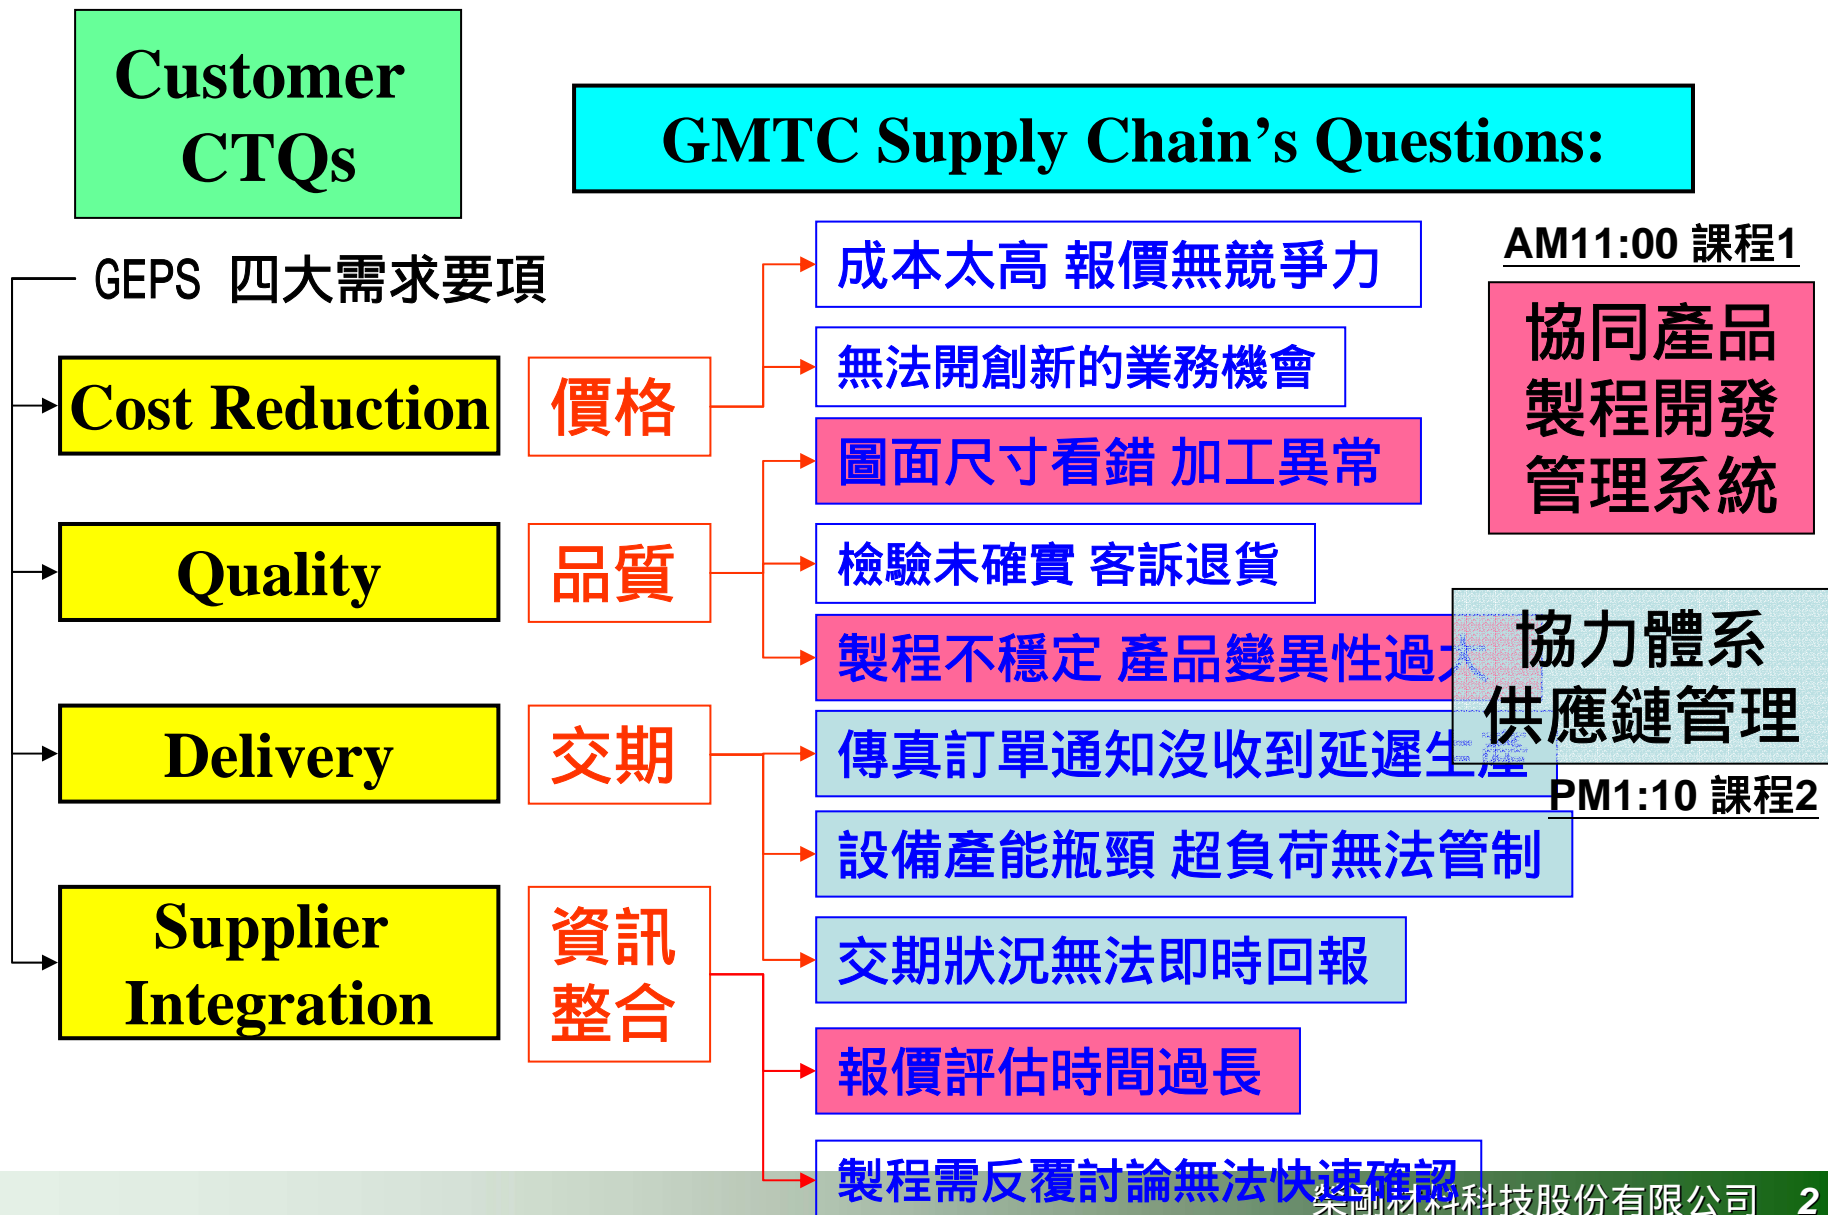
Customer CTQs

GMTC Supply Chain's Questions:

GEPS 四大需求要項

Cost Reduction

價格

Quality

品質

Delivery

交期

Supplier Integration

資訊整合

成本太高 報價無競爭力

無法開創新的業務機會

圖面尺寸看錯 加工異常

檢驗未確實 客訴退貨

製程不穩定 產品變異性過大

傳真訂單通知沒收到延遲生產

設備產能瓶頸 超負荷無法管制

交期狀況無法即時回報

報價評估時間過長

製程需反覆討論無法快速確認

AM11:00 課程1

協同產品製程開發管理系統

協力體系供應鏈管理

PM1:10 課程2

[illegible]科技股份有限公司 2